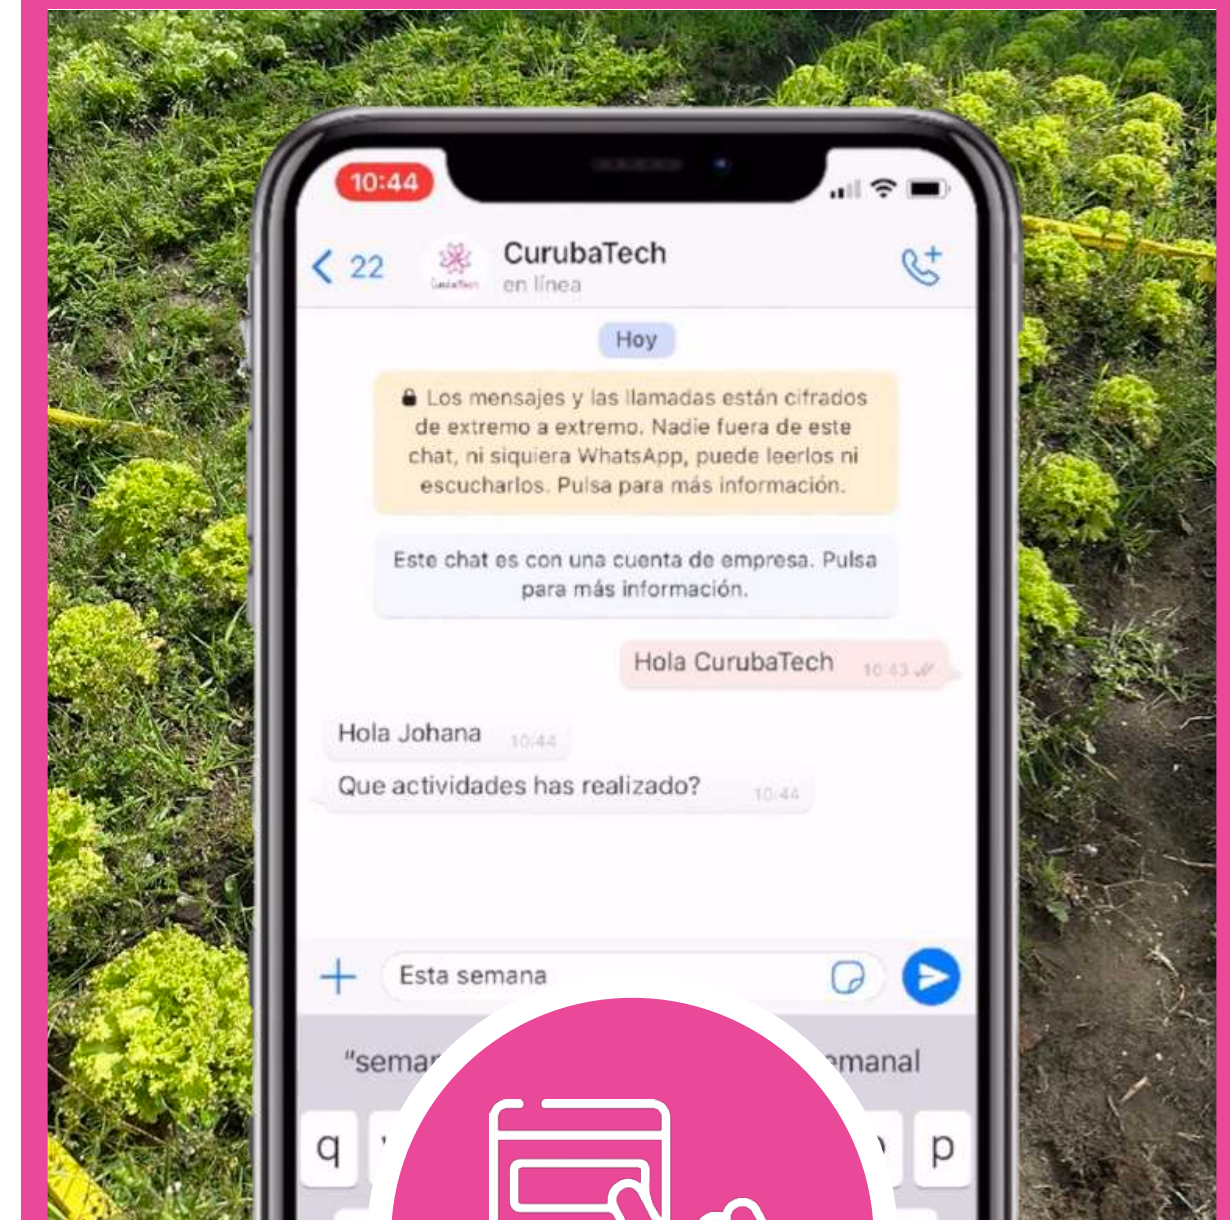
10:44

< 22

CurubaTech
en línea

Hoy

Los mensajes y las llamadas están cifrados de extremo a extremo. Nadie fuera de este chat, ni siquiera WhatsApp, puede leerlos ni escucharlos. Pulsa para más información.

Este chat es con una cuenta de empresa. Pulsa para más información.

Hola CurubaTech 10:43

Hola Johana 10:44

Que actividades has realizado? 10:44

Esta semana

"sema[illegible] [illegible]emanal

q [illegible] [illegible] p